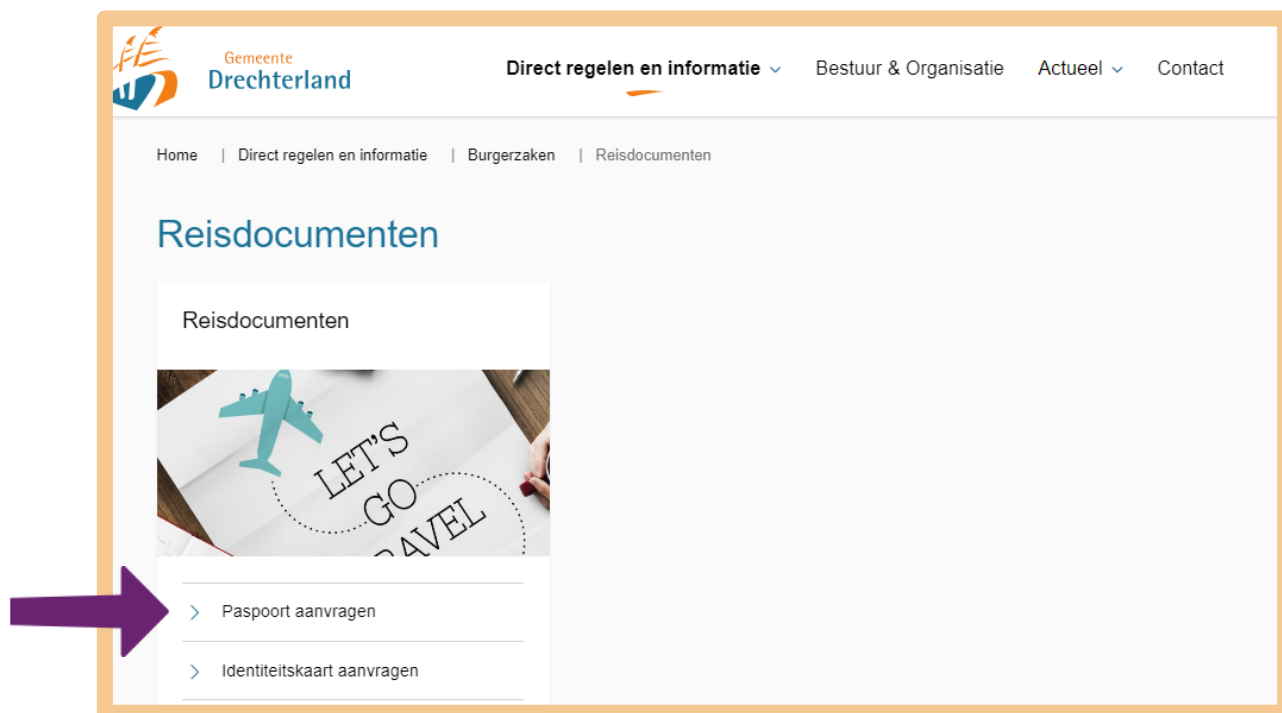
Gemeente
Drechterland

Direct regelen en informatie
Bestuur & Organisatie
Actueel
Contact

Home | Direct regelen en informatie | Burgerzaken | Reisdocumenten

Reisdocumenten

Reisdocumenten

LET'S GO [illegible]AVEL

Paspoort aanvragen

Identiteitskaart aanvragen